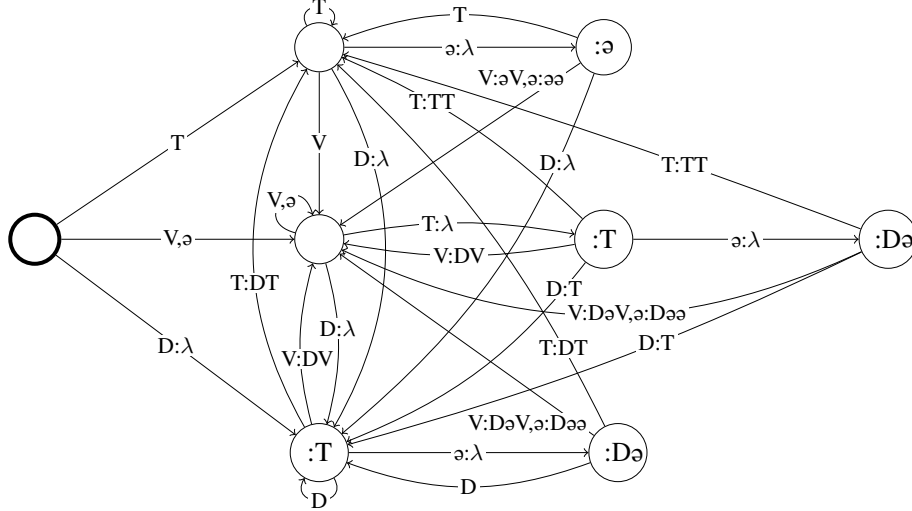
T
T
ə:$\lambda$
:ə
V:əV,ə:əə
T:TT
T
V
D:$\lambda$
D:$\lambda$
T:TT
V,ə
T:$\lambda$
V,ə
:T
ə:$\lambda$
:Də
V:DV
T:DT
D:T
V:DəV,ə:Dəə
D:$\lambda$
D:$\lambda$
V:DV
T:DT
D:T
V:DəV,ə:Dəə
:T
ə:$\lambda$
:Də
D
D